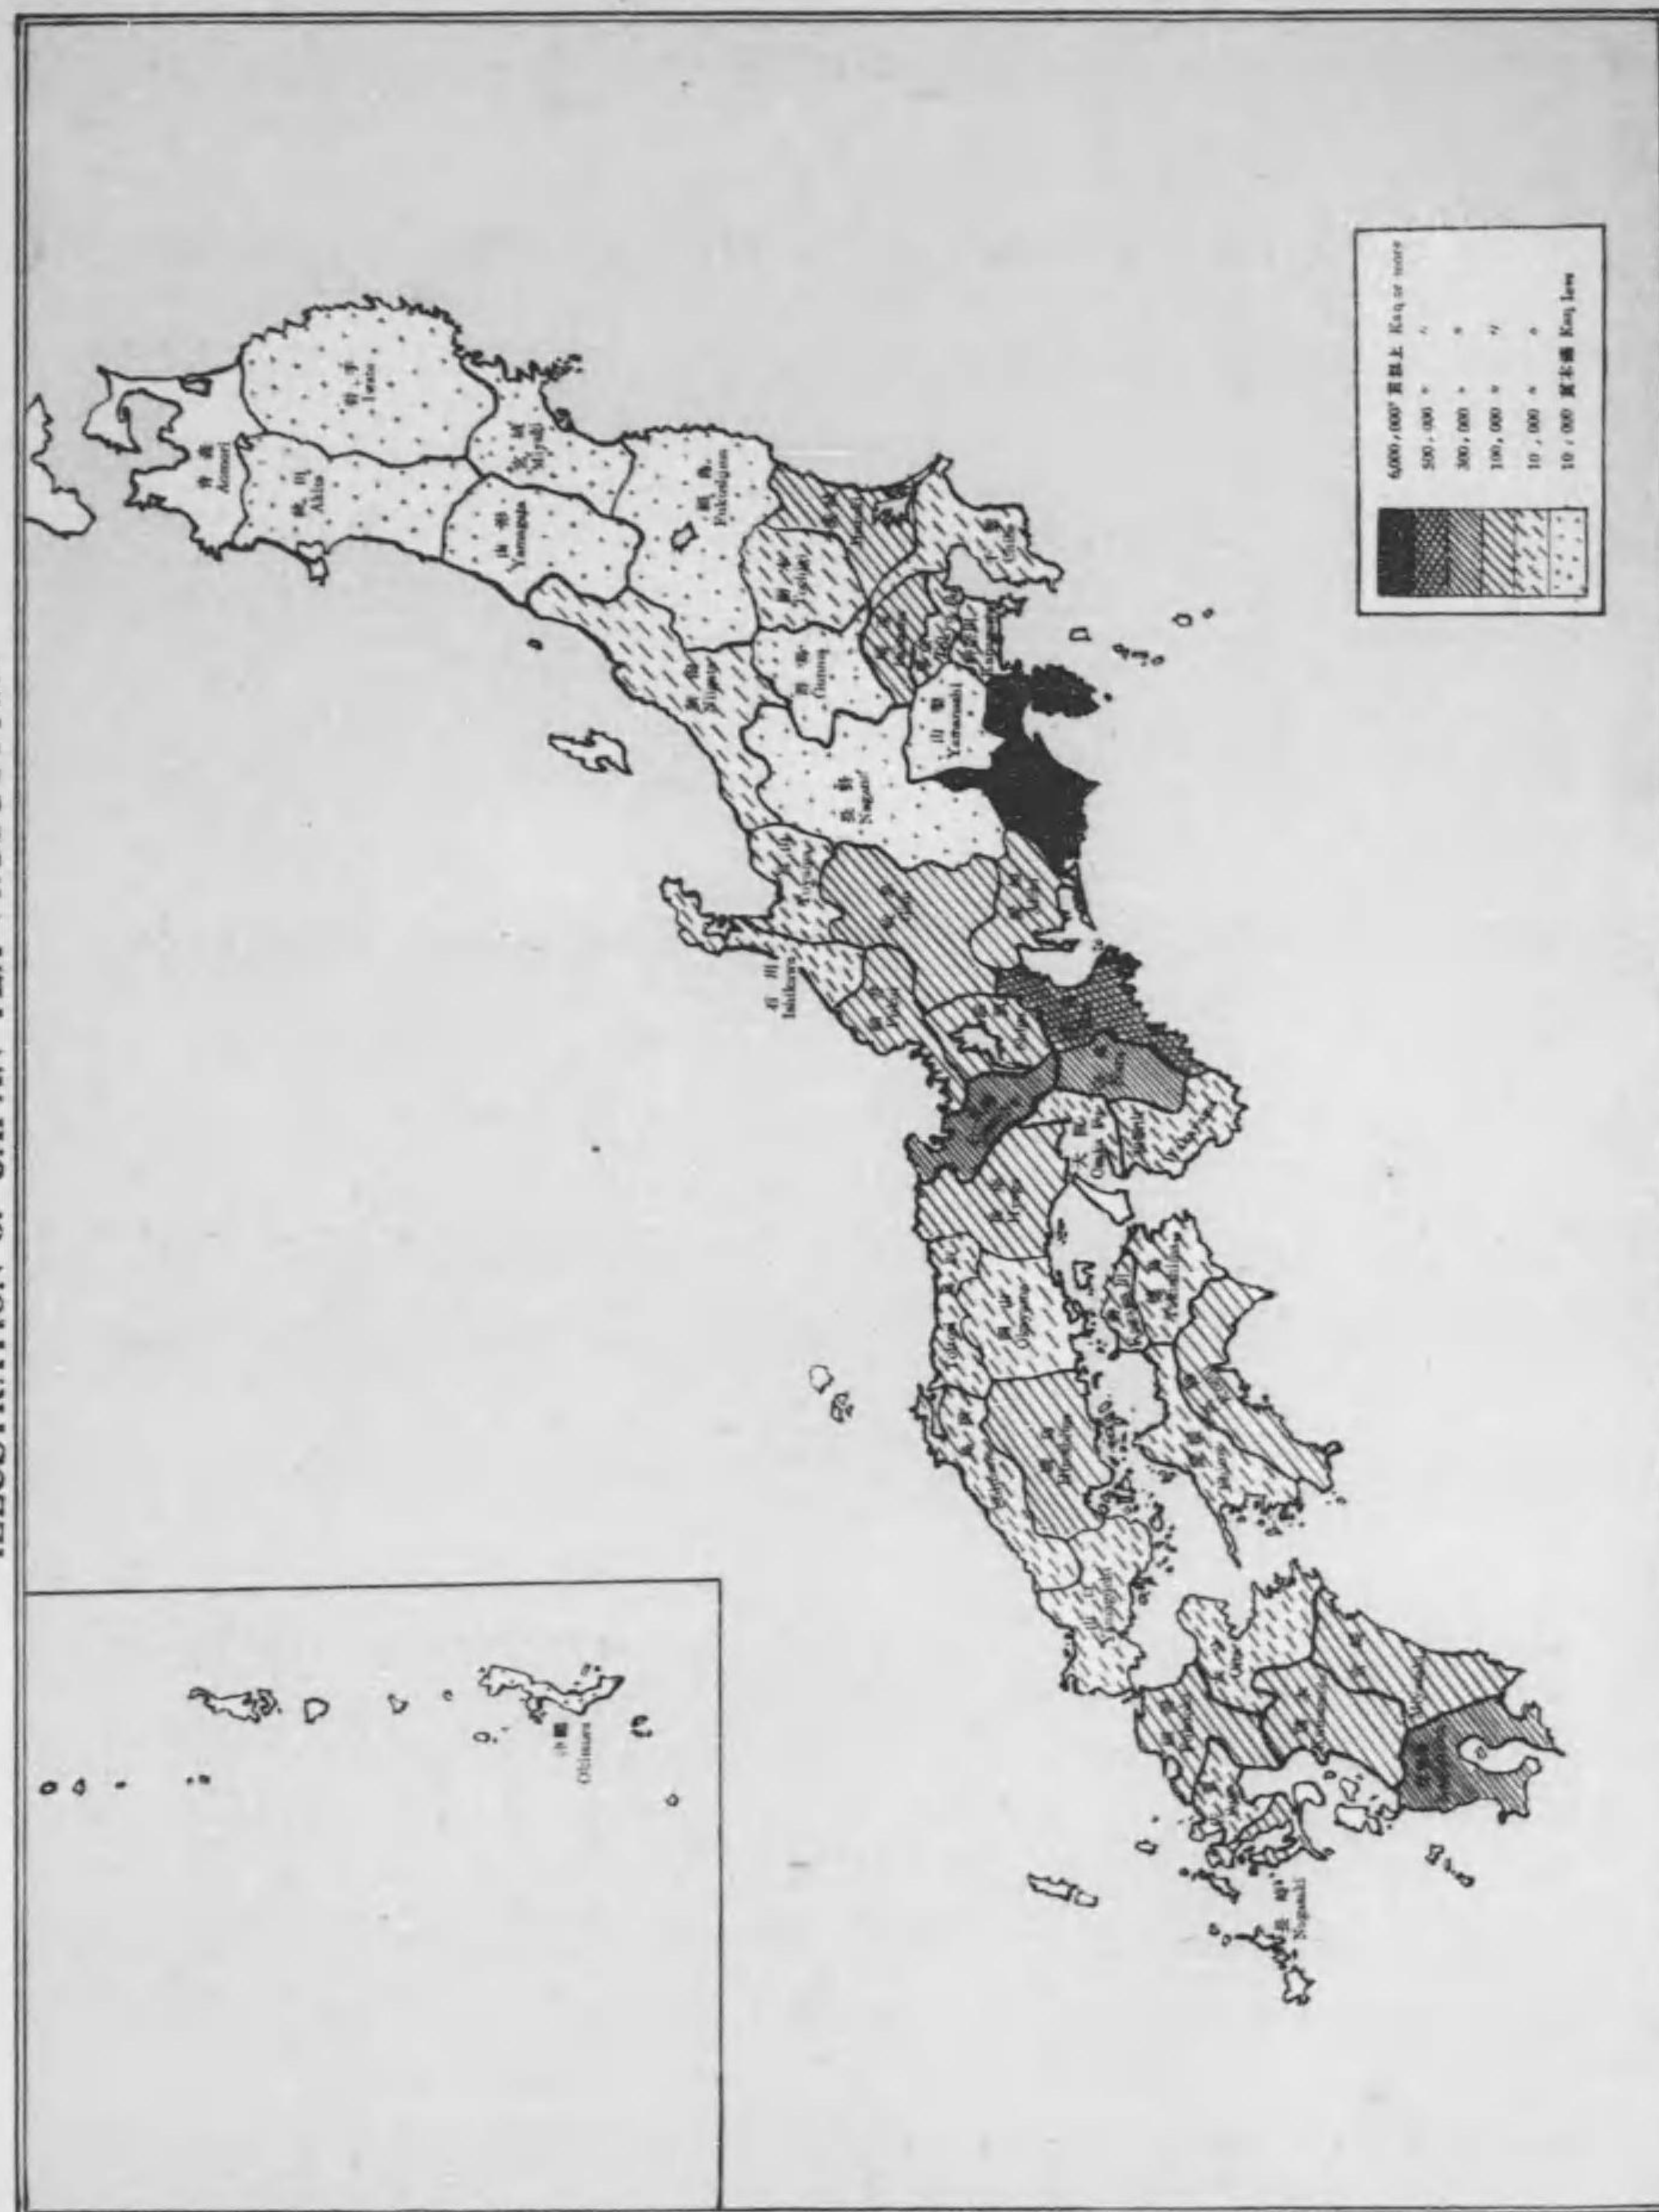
ILLUSTRATION OF JAPAN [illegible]

6,000,000 貫以上 Kan or more
500,000 〃 〃
300,000 〃 〃
100,000 〃 〃
10,000 〃 〃
10,000 貫未満 Kan less

青森 Aomori
秋田 Akita
岩手 Iwate
宮城 Miyagi
山形 Yamagata
福島 Fukushima
新潟 Niigata
群馬 Gunma
栃木 Tochigi
茨城 Ibaraki
千葉 Chiba
埼玉 Saitama
東京 Tokyo
神奈川 Kanagawa
山梨 Yamanashi
長野 Nagano
静岡 Shizuoka
富山 Toyama
石川 Ishikawa
岐阜 Gifu
愛知 Aichi
三重 Mie
福井 Fukui
滋賀 Shiga
京都 Kyoto
奈良 Nara
大阪 Osaka
和歌山 Wakayama
兵庫 Hyogo
鳥取 Tottori
岡山 Okayama
島根 Shimane
広島 Hiroshima
山口 Yamaguchi
香川 Kagawa
徳島 Tokushima
愛媛 Ehime
高知 Kochi
福岡 Fukuoka
大分 Oita
佐賀 Saga
長崎 Nagasaki
熊本 Kumamoto
宮崎 Miyazaki
鹿児島 Kagoshima
沖縄 Okinawa